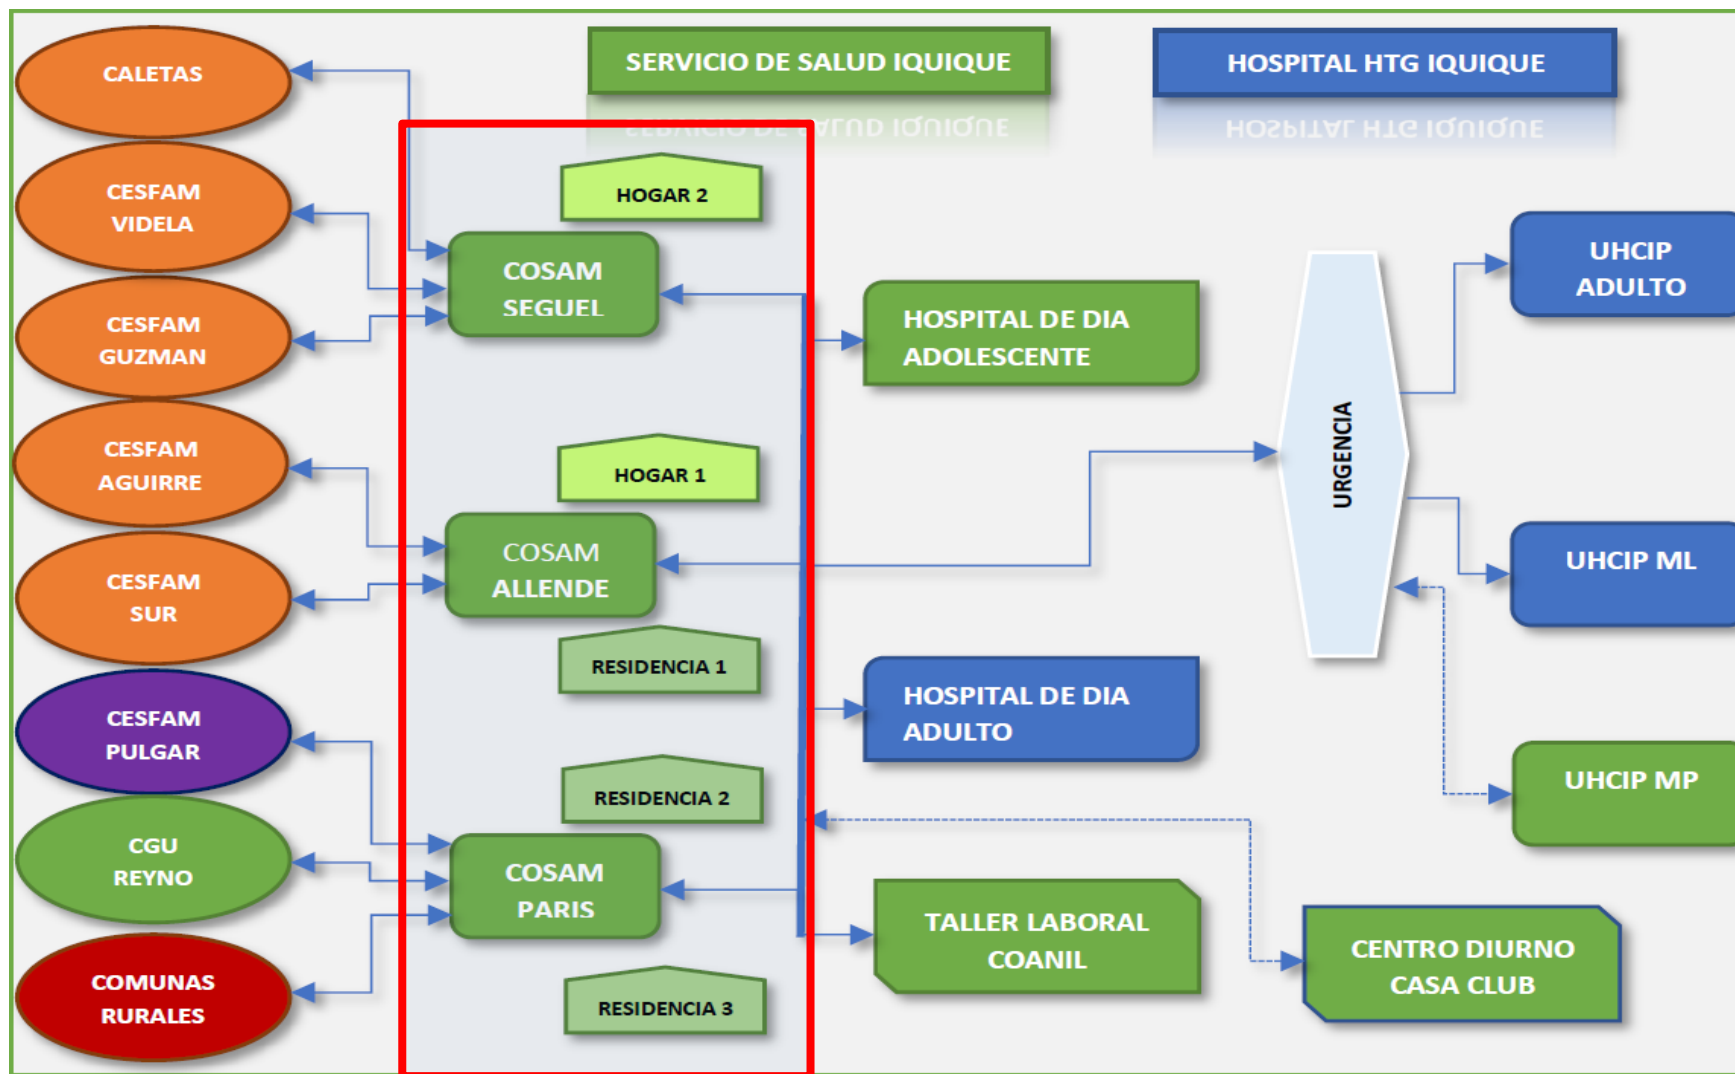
SERVICIO DE SALUD IQUIQUE

HOSPITAL HTG IQUIQUE

CALETAS

CESFAM VIDELA

CESFAM GUZMAN

CESFAM AGUIRRE

CESFAM SUR

CESFAM PULGAR

CGU REYNO

COMUNAS RURALES

HOGAR 2

COSAM SEGUEL

HOGAR 1

COSAM ALLENDE

RESIDENCIA 1

RESIDENCIA 2

COSAM PARIS

RESIDENCIA 3

HOSPITAL DE DIA ADOLESCENTE

HOSPITAL DE DIA ADULTO

TALLER LABORAL COANIL

URGENCIA

UHCIP ADULTO

UHCIP ML

UHCIP MP

CENTRO DIURNO CASA CLUB